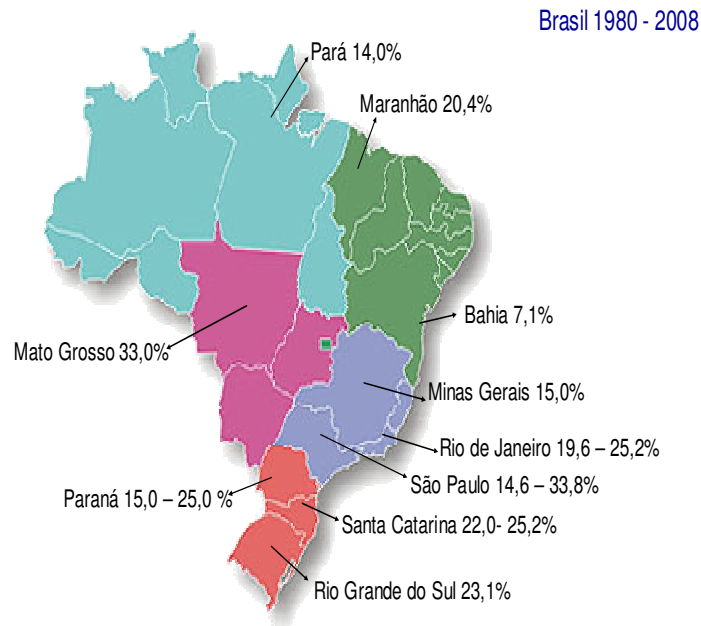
Brasil 1980 - 2008

Pará 14,0%

Maranhão 20,4%

Bahia 7,1%

Mato Grosso 33,0%

Minas Gerais 15,0%

Rio de Janeiro 19,6 – 25,2%

São Paulo 14,6 – 33,8%

Paraná 15,0 – 25,0 %

Santa Catarina 22,0- 25,2%

Rio Grande do Sul 23,1%